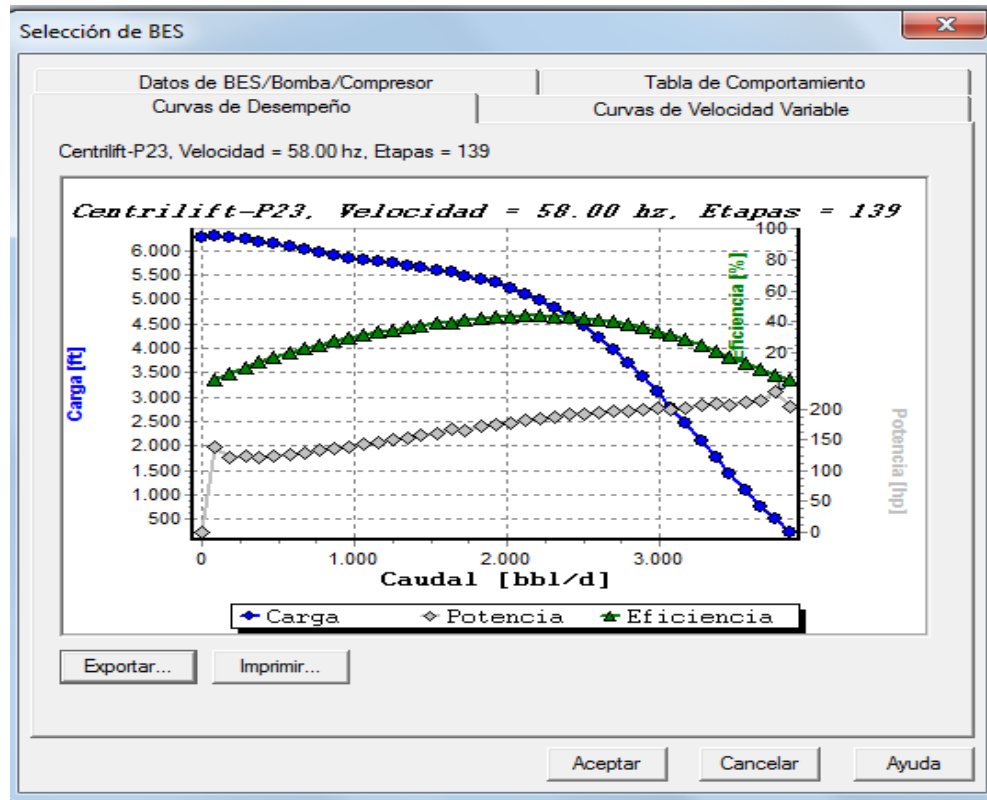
Selección de BES

Datos de BES/Bomba/Compresor
Tabla de Comportamiento
Curvas de Desempeño
Curvas de Velocidad Variable

Centrilift-P23, Velocidad = 58.00 hz, Etapas = 139

Centrilift-P23, Velocidad = 58.00 hz, Etapas = 139

Carga [ft]
6.000
5.500
5.000
4.500
4.000
3.500
3.000
2.500
2.000
1.500
1.000
500

Eficiencia [%]
100
80
60
40
20

Potencia [hp]
200
150
100
50
0

0
1.000
2.000
3.000
Caudal [bbl/d]

Carga
Potencia
Eficiencia

Exportar...
Imprimir...

Aceptar
Cancelar
Ayuda